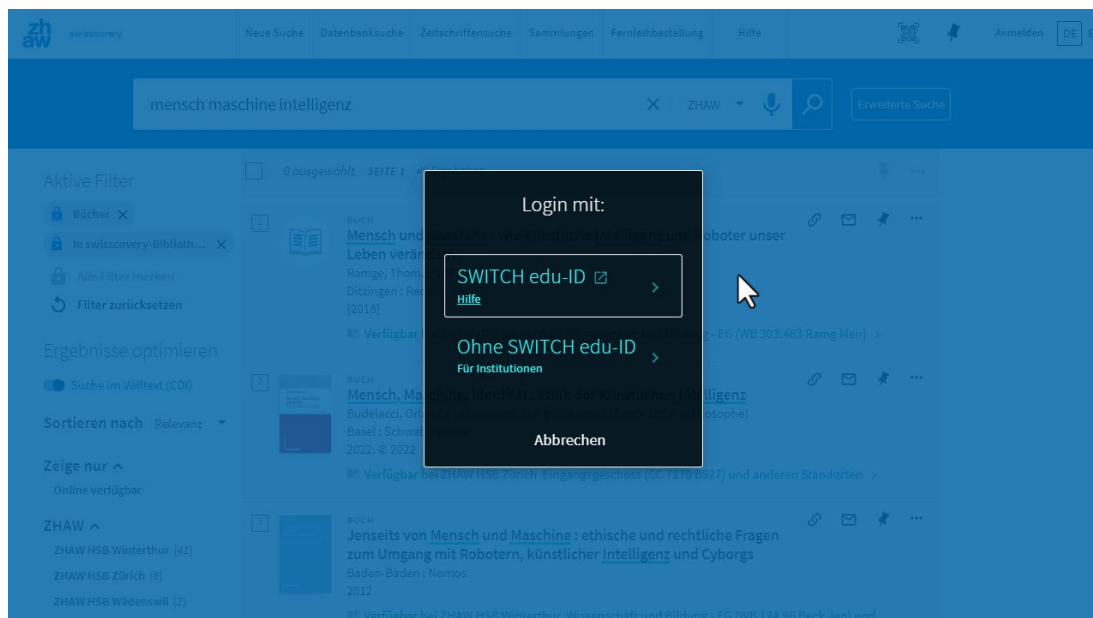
zh aw swisscovery

Neue Suche Datenbanksuche Zeitschriftensuche Sammlungen Fernleihbestellung Hilfe

Anmelden DE

mensch maschine intelligenz

ZHAW

Erweiterte Suche

Aktive Filter

Bücher

In swisscovery-Biblioth...

Alle Filter merken

Filter zurücksetzen

Ergebnisse optimieren

Suche im Volltext (CDI)

Sortieren nach Relevanz

Zeige nur

Online verfügbar

ZHAW

ZHAW HSB Winterthur (42)

ZHAW HSB Zürich (8)

ZHAW HSB Wädenswil (2)

0 ausgewählt SEITE 1

1

BUCH

Mensch und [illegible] : wie künstliche Intelligenz und Roboter unser Leben verä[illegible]

Ramge, Thom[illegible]

Ditzingen : Re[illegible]

[2018]

Verfügbar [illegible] und Bildung - EG (WB 303.483 Ramg Men)

2

BUCH

Mensch, Ma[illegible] : Ethik der künstlichen Intelligenz

Budelacci, Or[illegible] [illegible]losophe)

Basel : Schwa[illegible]

2022; © 2022

Verfügbar bei ZHAW HSB Zürich Eingangsgeschoss (CC 7270 BS27) und anderen Standorten

3

BUCH

Jenseits von Mensch und Maschine : ethische und rechtliche Fragen zum Umgang mit Robotern, künstlicher Intelligenz und Cyborgs

Baden-Baden : Nomos

2012

Verfügbar bei ZHAW HSB Winterthur Wissenschaft und Bildung - EG (WB 174.96 Beck Jen) und

Login mit:

SWITCH edu-ID

Hilfe

Ohne SWITCH edu-ID

Für Institutionen

Abbrechen